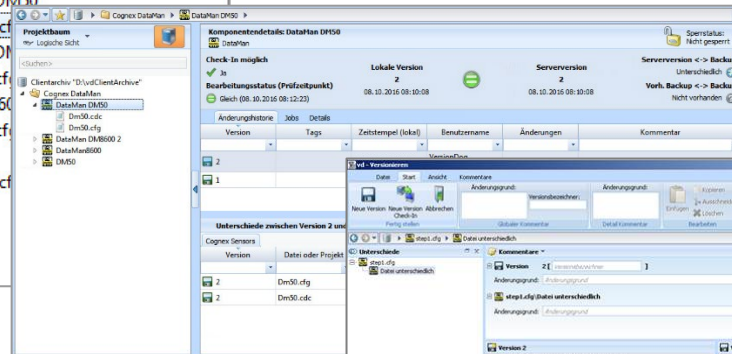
Cognex DataMan ▸ DataMan DM50

Projektbaum
Logische Sicht

<Suchen>

Clientarchiv "D:\vdClientArchive"
Cognex DataMan
DataMan DM50
DM50.cdc
DM50.cfg
DataMan DM8600 2
DataMan8600
DM50

Komponentendetails: DataMan DM50
DataMan

Sperrstatus:
Nicht gesperrt

Check-In möglich
Ja
Bearbeitungsstatus (Prüfzeitpunkt)
Gleich (08.10.2016 08:12:23)

Lokale Version
2
08.10.2016 08:10:08

Serverversion
2
08.10.2016 08:10:08

Serverversion <-> Backup
Unterschiedlich
Vorh. Backup <-> Backup
Nicht vorhanden

Änderungshistorie | Jobs | Details

| Version | Tags | Zeitstempel (lokal) | Benutzername | Änderungen | Kommentar |
|---|---|---|---|---|---|
| 2 | | | | | |
| 1 | | | | | |

Unterschiede zwischen Version 2 und

Cognex Sensors

| Version | Datei oder Projekt |
|---|---|
| 2 | Dm50.cfg |
| 2 | Dm50.cdc |

vd - Versionieren
Datei | Start | Ansicht | Kommentare
Neue Version | Neue Version Check-In | Abbrechen
Fertig stellen
Änderungsgrund: | Versionsbezeichner:
Globaler Kommentar
Änderungsgrund:
Detail Kommentar
Einfügen | Kopieren | Ausschneiden | Löschen
Bearbeiten

step1.cfg ▸ Datei unterschiedlich

Unterschiede
step1.cfg
Datei unterschiedlich

Kommentare
Version 2 [ Versionsbezeichner ]
Änderungsgrund: Änderungsgrund
step1.cfg\Datei unterschiedlich
Änderungsgrund: Änderungsgrund

Version 2